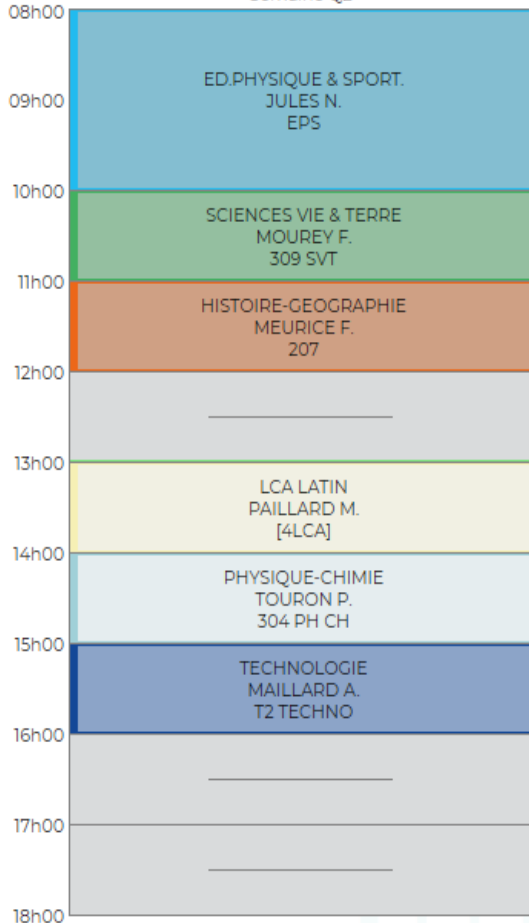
08h00
ED.PHYSIQUE & SPORT.
JULES N.
EPS
09h00
10h00
SCIENCES VIE & TERRE
MOUREY F.
309 SVT
11h00
HISTOIRE-GEOGRAPHIE
MEURICE F.
207
12h00
13h00
LCA LATIN
PAILLARD M.
[4LCA]
14h00
PHYSIQUE-CHIMIE
TOURON P.
304 PH CH
15h00
TECHNOLOGIE
MAILLARD A.
T2 TECHNO
16h00
17h00
18h00